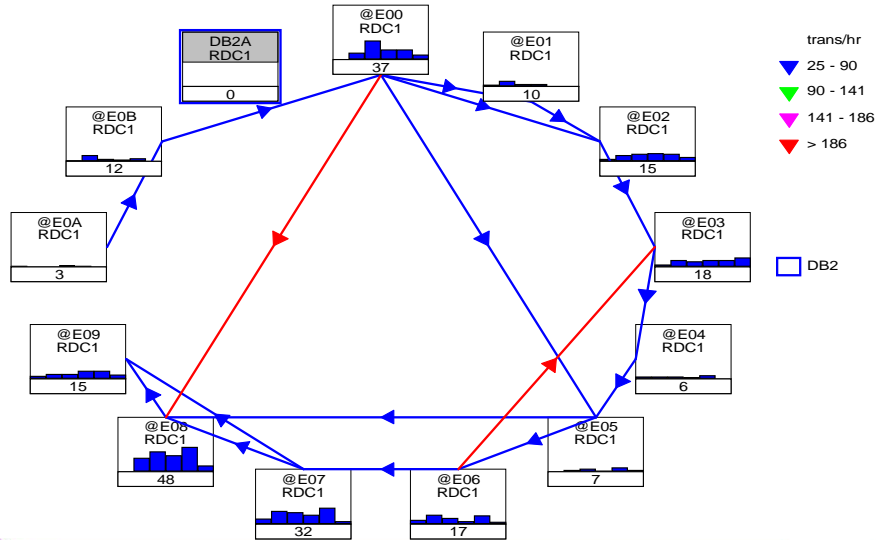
DB2A
RDC1
0

@E00
RDC1
37

@E01
RDC1
10

trans/hr
25 - 90
90 - 141
141 - 186
> 186

@E0B
RDC1
12

@E02
RDC1
15

@E0A
RDC1
3

@E03
RDC1
18

DB2

@E09
RDC1
15

@E04
RDC1
6

@E08
RDC1
48

@E05
RDC1
7

@E07
RDC1
32

@E06
RDC1
17